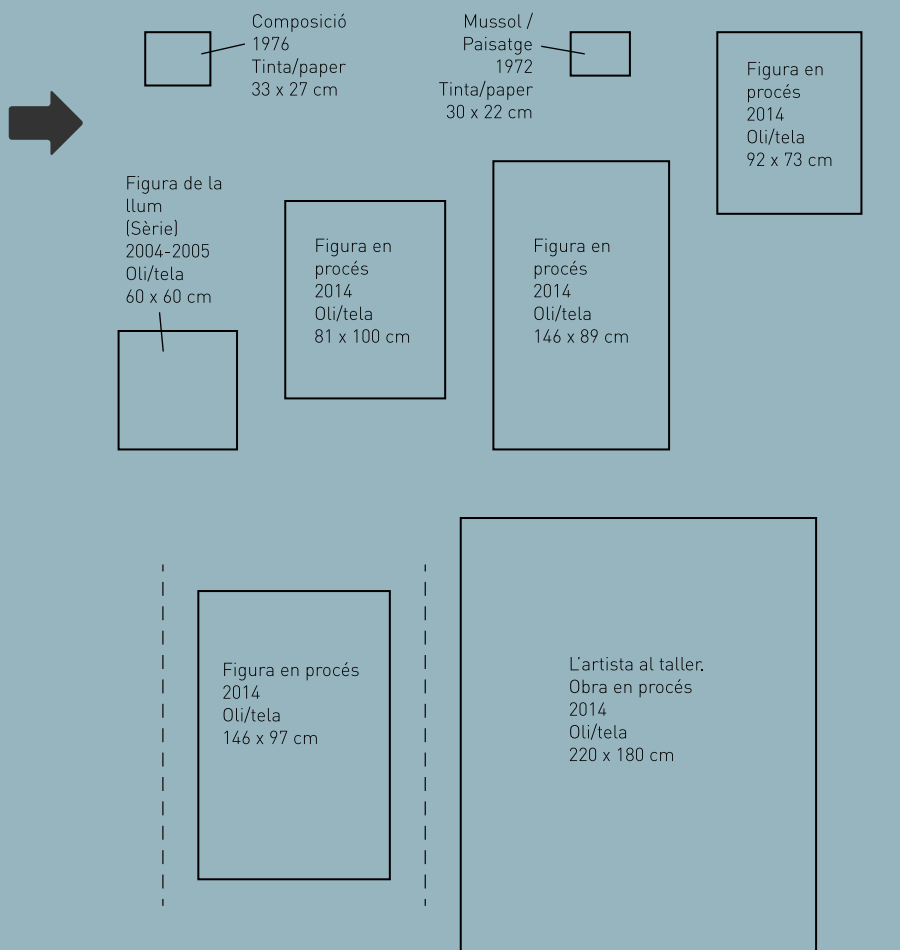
Composició
1976
Tinta/paper
33 x 27 cm

Mussol /
Paisatge
1972
Tinta/paper
30 x 22 cm

Figura en
procés
2014
Oli/tela
92 x 73 cm

Figura de la
llum
(Sèrie)
2004-2005
Oli/tela
60 x 60 cm

Figura en
procés
2014
Oli/tela
81 x 100 cm

Figura en
procés
2014
Oli/tela
146 x 89 cm

Figura en procés
2014
Oli/tela
146 x 97 cm

L'artista al taller.
Obra en procés
2014
Oli/tela
220 x 180 cm